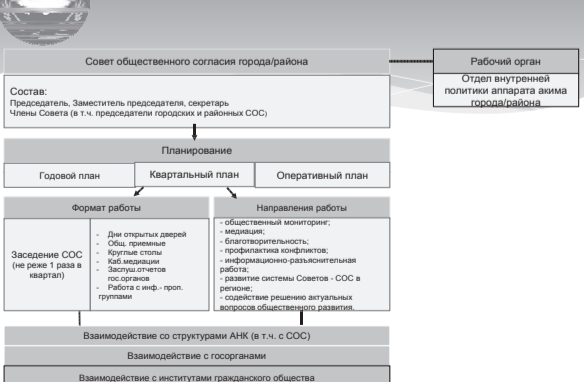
Совет общественного согласия города/района

Рабочий орган

Отдел внутренней политики аппарата акима города/района

Состав:
Председатель, Заместитель председателя, секретарь
Члены Совета (в т.ч. председатели городских и районных СОС)

Планирование

Годовой план

Квартальный план

Оперативный план

Формат работы

Заседание СОС (не реже 1 раза в квартал)

- Дни открытых дверей
- Общ. приемные
- Круглые столы
- Каб.медиации
- Заслуш.отчетов гос.органов
- Работа с инф.- проп. группами

Направления работы

- общественный мониторинг;
- медиация;
- благотворительность;
- профилактика конфликтов;
- информационно-разъяснительная работа;
- развитие системы Советов - СОС в регионе;
- содействие решению актуальных вопросов общественного развития.

Взаимодействие со структурами АНК (в т.ч. с СОС)

Взаимодействие с госорганами

Взаимодействие с институтами гражданского общества